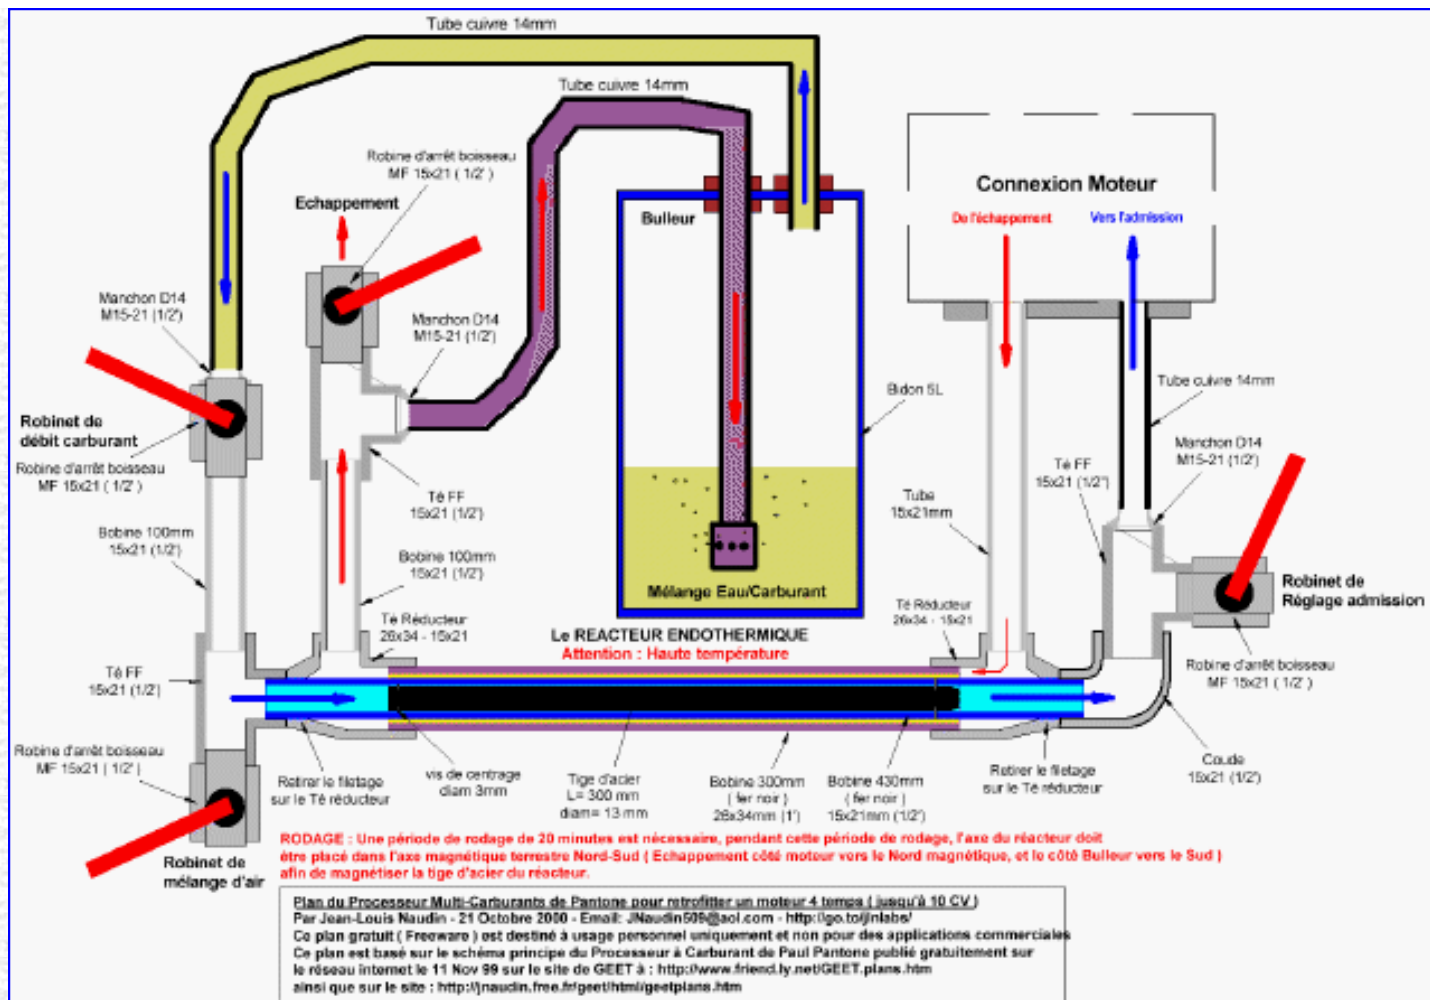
Tube cuivre 14mm

Tube cuivre 14mm

Robine d'arrêt boisseau MF 15x21 ( 1/2' )

Echappement

Bulleur

Connexion Moteur

De l'échappement

Vers l'admission

Manchon D14 M15-21 (1/2')

Manchon D14 M15-21 (1/2')

Bidon 5L

Tube cuivre 14mm

Robinet de débit carburant

Robine d'arrêt boisseau MF 15x21 ( 1/2' )

Té FF 15x21 (1/2')

Tube 15x21mm

Té FF 15x21 (1/2')

Manchon D14 M15-21 (1/2')

Bobine 100mm 15x21 (1/2')

Bobine 100mm 15x21 (1/2')

Mélange Eau/Carburant

Robinet de Réglage admission

Té Réducteur 26x34 - 15x21

Le REACTEUR ENDOTHERMIQUE

Attention : Haute température

Té Réducteur 26x34 - 15x21

Té FF 15x21 (1/2')

Robine d'arrêt boisseau MF 15x21 ( 1/2' )

Robine d'arrêt boisseau MF 15x21 ( 1/2' )

Retirer le filetage sur le Té réducteur

vis de centrage diam 3mm

Tige d'acier L= 300 mm diam= 13 mm

Bobine 300mm ( fer noir ) 26x34mm (1')

Bobine 430mm ( fer noir ) 15x21mm (1/2')

Retirer le filetage sur le Té réducteur

Coude 15x21 (1/2')

Robinet de mélange d'air

RODAGE : Une période de rodage de 20 minutes est nécessaire, pendant cette période de rodage, l'axe du réacteur doit être placé dans l'axe magnétique terrestre Nord-Sud ( Echappement côté moteur vers le Nord magnétique, et le côté Bulleur vers le Sud ) afin de magnétiser la tige d'acier du réacteur.

Plan du Processeur Multi-Carburants de Pantone pour retrofitter un moteur 4 temps ( jusqu'à 10 CV )
Par Jean-Louis Naudin - 21 Octobre 2000 - Email: JNaudin509@aol.com - http://go.to/jnlabs/
Ce plan gratuit ( Freeware ) est destiné à usage personnel uniquement et non pour des applications commerciales
Ce plan est basé sur le schéma principe du Processeur à Carburant de Paul Pantone publié gratuitement sur le réseau internet le 11 Nov 99 sur le site de GEET à : http://www.friend.ly.net/GEET.plans.htm
ainsi que sur le site : http://jnaudin.free.fr/geet/html/geetplans.htm